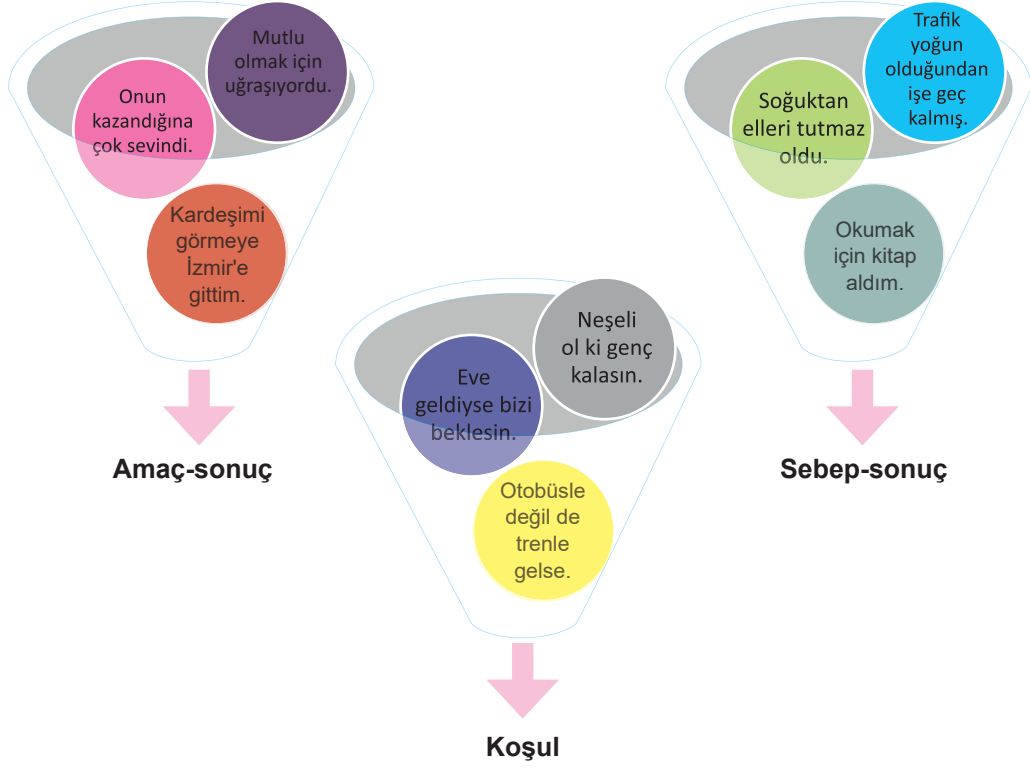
Mutlu olmak için uğraşıyordu.

Onun kazandığına çok sevindi.

Kardeşimi görmeye İzmir'e gittim.

Amaç-sonuç

Trafik yoğun olduğundan işe geç kalmış.

Soğuktan elleri tutmaz oldu.

Okumak için kitap aldım.

Sebep-sonuç

Neşeli ol ki genç kalasın.

Eve geldiyse bizi beklesin.

Otobüsle değil de trenle gelse.

Koşul